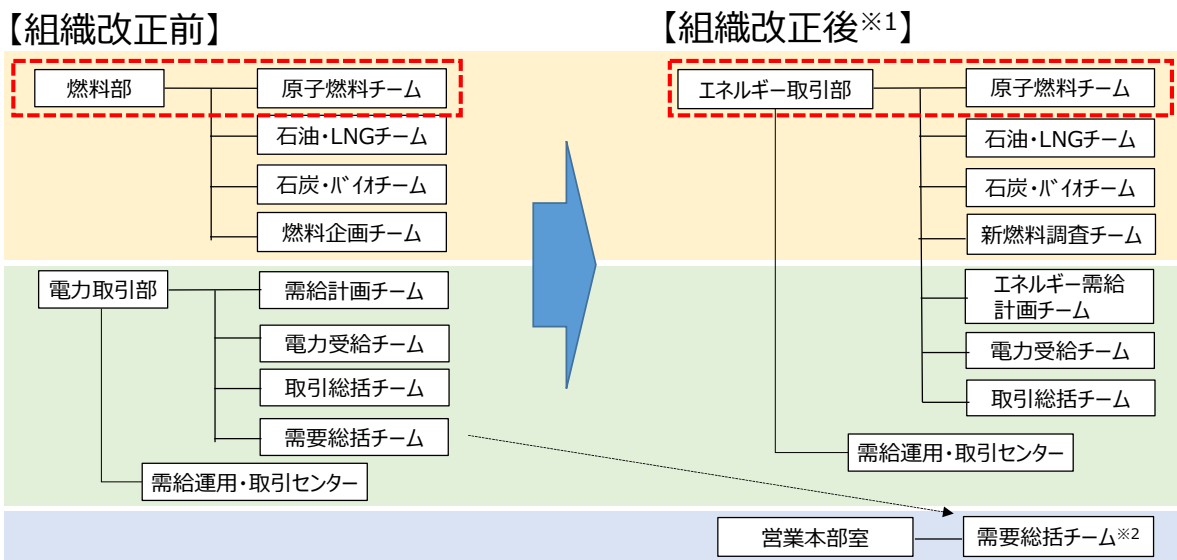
【組織改正前】

燃料部
原子燃料チーム
石油・LNGチーム
石炭・バイオチーム
燃料企画チーム

電力取引部
需給計画チーム
電力受給チーム
取引総括チーム
需要総括チーム
需給運用・取引センター

【組織改正後$^{※1}$】

エネルギー取引部
原子燃料チーム
石油・LNGチーム
石炭・バイオチーム
新燃料調査チーム
エネルギー需給計画チーム
電力受給チーム
取引総括チーム
需給運用・取引センター

営業本部室
需要総括チーム$^{※2}$